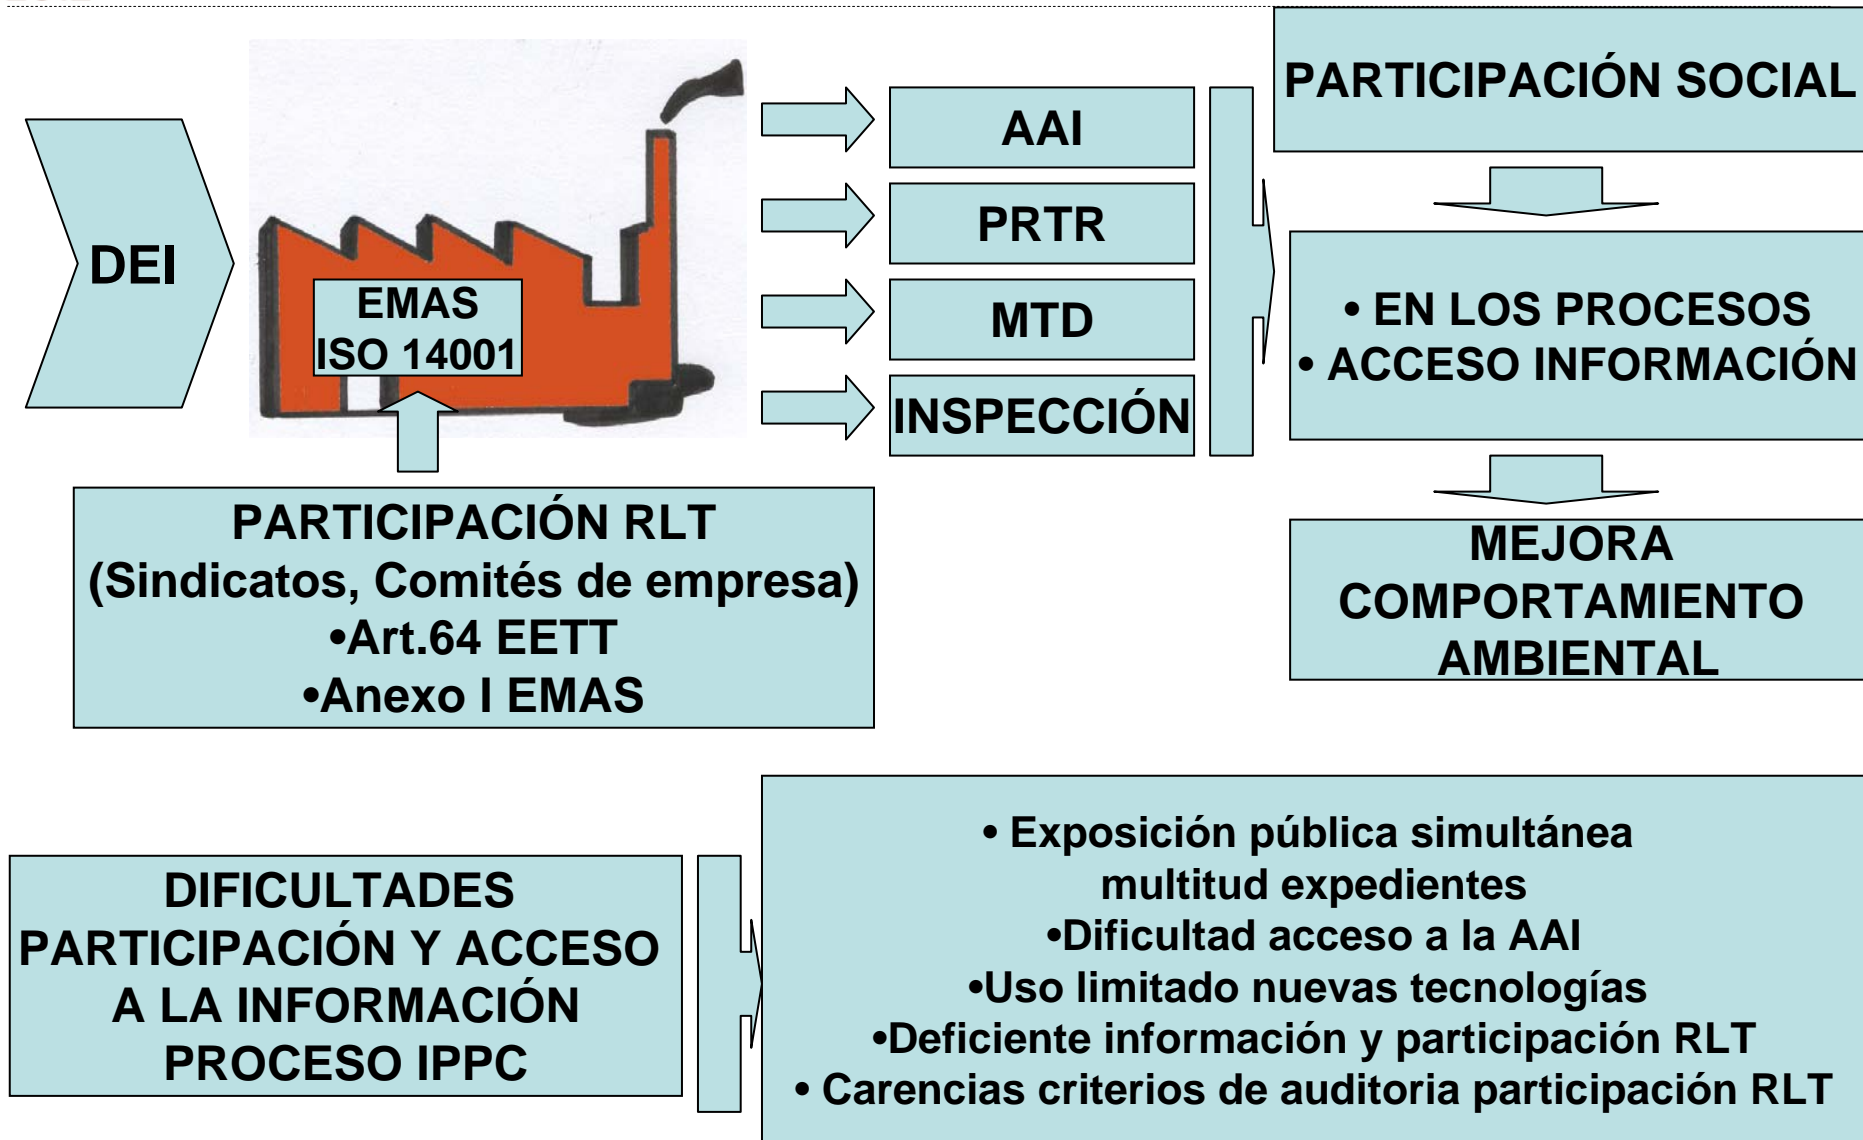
DEI

EMAS
ISO 14001

AAI

PRTR

MTD

INSPECCIÓN

PARTICIPACIÓN SOCIAL

• EN LOS PROCESOS
• ACCESO INFORMACIÓN

MEJORA COMPORTAMIENTO AMBIENTAL

PARTICIPACIÓN RLT
(Sindicatos, Comités de empresa)
•Art.64 EETT
•Anexo I EMAS

DIFICULTADES PARTICIPACIÓN Y ACCESO A LA INFORMACIÓN PROCESO IPPC

• Exposición pública simultánea multitud expedientes
•Dificultad acceso a la AAI
•Uso limitado nuevas tecnologías
•Deficiente información y participación RLT
• Carencias criterios de auditoria participación RLT